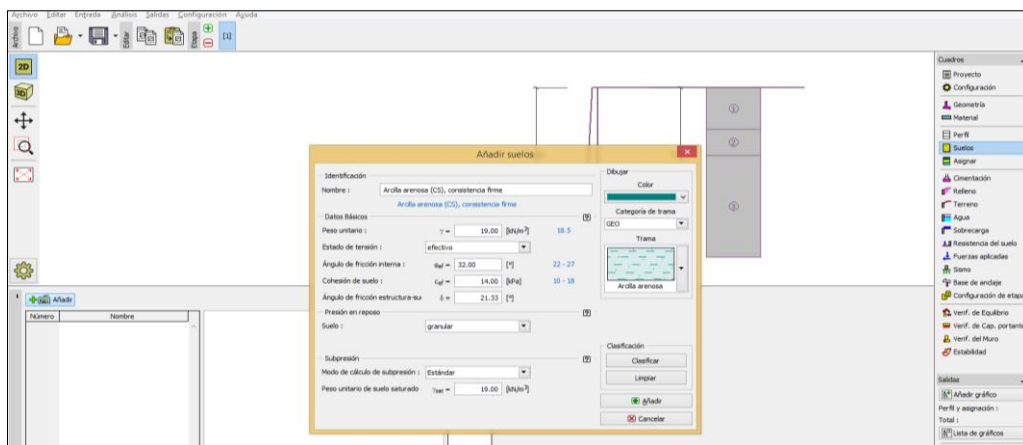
Archivo Editar Entrada Análisis Salidas Configuración Ayuda

Archivo Editar Etapa [1]

2D
3D

Añadir suelos

Identificación
Nombre : Arcilla arenosa (CS), consistencia firme
Arcilla arenosa (CS), consistencia firme

Datos Básicos
Peso unitario : $\gamma$ = 19.00 [kN/m$^3$] 18.5
Estado de tensión : efectivo
Ángulo de fricción interna : $\varphi_{ef}$ = 32.00 [°] 22 - 27
Cohesión de suelo : $c_{ef}$ = 14.00 [kPa] 10 - 18
Ángulo de fricción estructura-su $\delta$ = 21.33 [°]

Presión en reposo
Suelo : granular

Subpresión
Modo de cálculo de subpresión : Estándar
Peso unitario de suelo saturado $\gamma_{sat}$ = 19.00 [kN/m$^3$]

Dibujar
Color
Categoría de trama
GEO
Trama
Arcilla arenosa

Clasificación
Clasificar
Limpiar

Añadir
Cancelar

Añadir
Número Nombre

1
2
3

Cuadros
Proyecto
Configuración
Geometría
Material
Perfil
Suelos
Asignar
Cimentación
Relleno
Terreno
Agua
Sobrecarga
Resistencia del suelo
Fuerzas aplicadas
Sismo
Base de anclaje
Configuración de etapa
Verif. de Equilibrio
Verif. de Cap. portante
Verif. del Muro
Estabilidad

Salidas
Añadir gráfico
Perfil y asignación :
Total :
Lista de gráficos